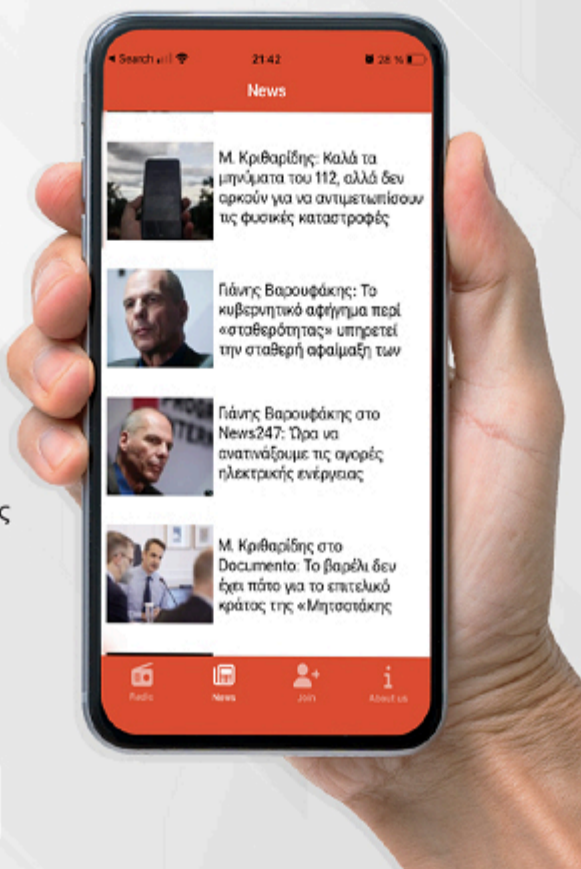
◂ Search 21:42 28 %

News

Μ. Κριθαρίδης: Καλά τα μηνύματα του 112, αλλά δεν αρκούν για να αντιμετωπίσουν τις φυσικές καταστροφές

Γιάνης Βαρουφάκης: Το κυβερνητικό αφήγημα περί «σταθερότητας» υπηρετεί την σταθερή αφαίμαξη των

Γιάνης Βαρουφάκης στο News247: Ώρα να ανατινάξουμε τις αγορές ηλεκτρικής ενέργειας

Μ. Κριθαρίδης στο Documento: Το βαρέλι δεν έχει πάτο για το επιτελικό κράτος της «Μητσοτάκης

Radio News Join About us

ς